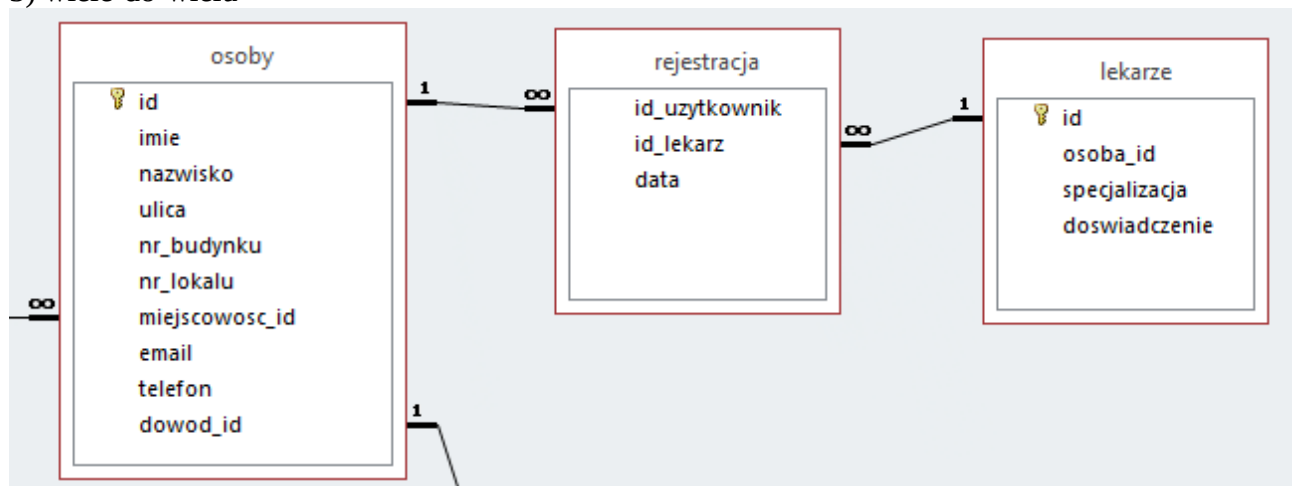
c) wiele do wielu

osoby
id
imie
nazwisko
ulica
nr_budynku
nr_lokalu
miejscowosc_id
email
telefon
dowod_id

1
∞

rejestracja
id_uzytkownik
id_lekarz
data

∞
1

lekarze
id
osoba_id
specjalizacja
doswiadczenie

∞
1